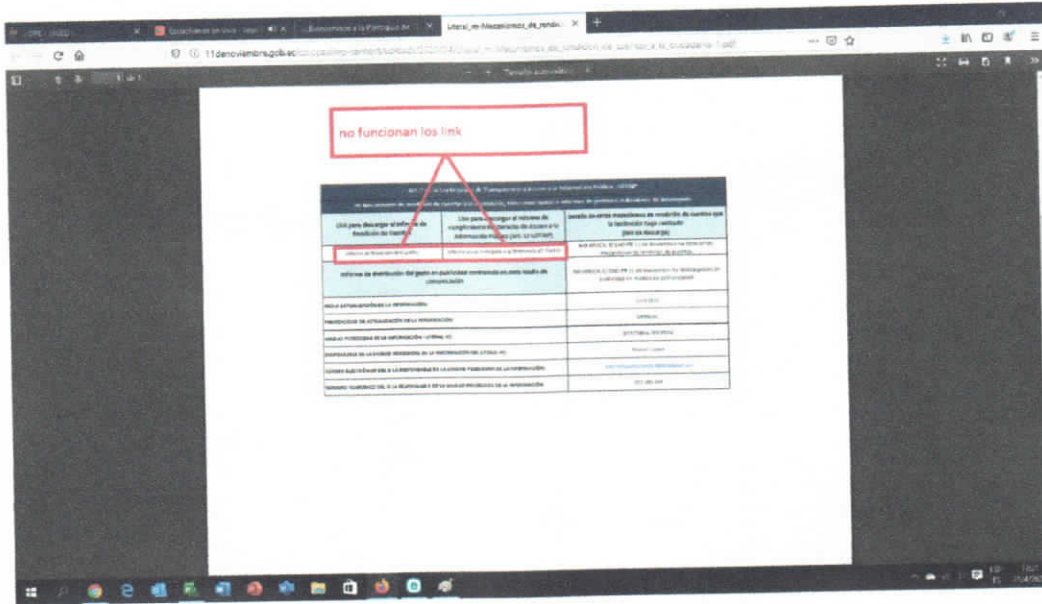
Literal_m-Mecanismos_de_rendi...

11denoviembre.gob.ec

Tamaño automático

no funcionan los link

| Link para descargar el informe de Rendición de Cuenta | Link para descargar el informe de cumplimiento del derecho de acceso a la información Pública (Art. 12 LOTAIP) | Detalle de otros mecanismos de rendición de cuentas que la institución haya realizado (link para descargar) |
|---|---|---|
| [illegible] | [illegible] | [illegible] |
| Informe de distribución del gasto en publicidad contratada en cada medio de comunicación | | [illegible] |
| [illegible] | | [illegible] |
| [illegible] | | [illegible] |
| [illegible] | | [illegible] |
| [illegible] | | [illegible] |
| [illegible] | | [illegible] |
| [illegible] | | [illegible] |